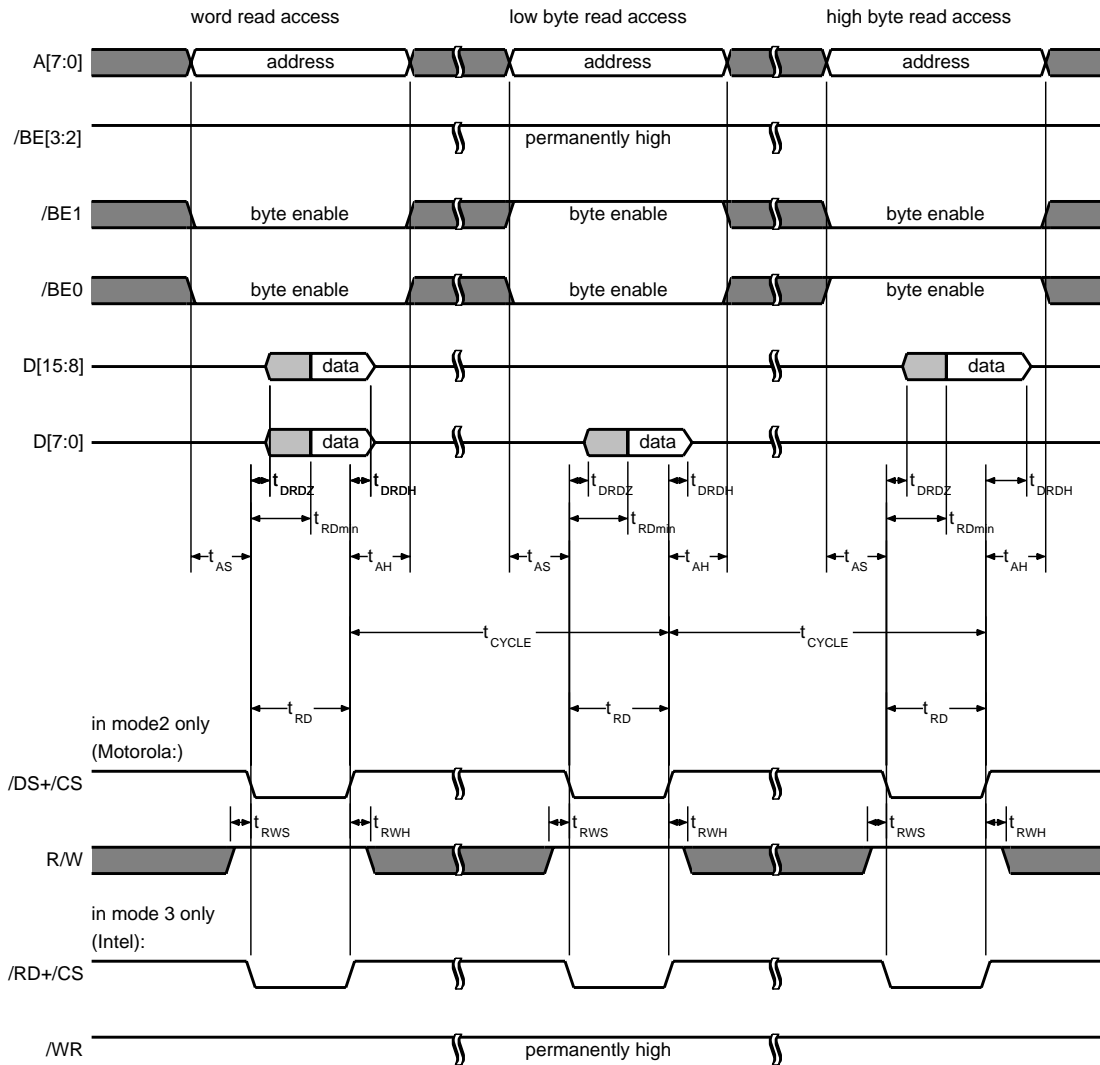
word read access

low byte read access

high byte read access

A[7:0]

address

address

address

/BE[3:2]

permanently high

/BE1

byte enable

byte enable

byte enable

/BE0

byte enable

byte enable

byte enable

D[15:8]

data

data

D[7:0]

data

data

$t_{DRDZ}$ $t_{DRDH}$ $t_{DRDZ}$ $t_{DRDH}$ $t_{DRDZ}$ $t_{DRDH}$

$t_{RDmin}$ $t_{RDmin}$ $t_{RDmin}$

$t_{AS}$ $t_{AH}$ $t_{AS}$ $t_{AH}$ $t_{AS}$ $t_{AH}$

$t_{CYCLE}$ $t_{CYCLE}$

$t_{RD}$ $t_{RD}$ $t_{RD}$

in mode2 only (Motorola:)

/DS+/CS

$t_{RWS}$ $t_{RWH}$ $t_{RWS}$ $t_{RWH}$ $t_{RWS}$ $t_{RWH}$

R/W

in mode 3 only (Intel):

/RD+/CS

/WR

permanently high